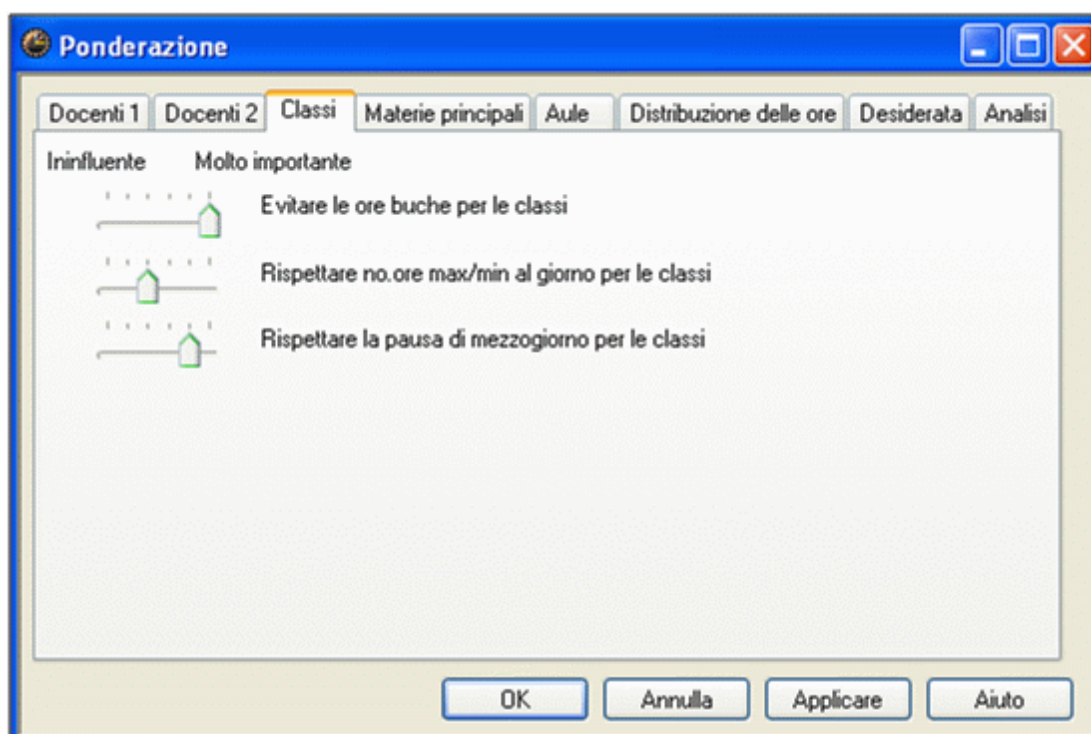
Ponderazione

Docenti 1 | Docenti 2 | Classi | Materie principali | Aule | Distribuzione delle ore | Desiderata | Analisi

Ininfluente Molto importante

Evitare le ore buche per le classi

Rispettare no.ore max/min al giorno per le classi

Rispettare la pausa di mezzogiorno per le classi

OK Annulla Applicare Aiuto